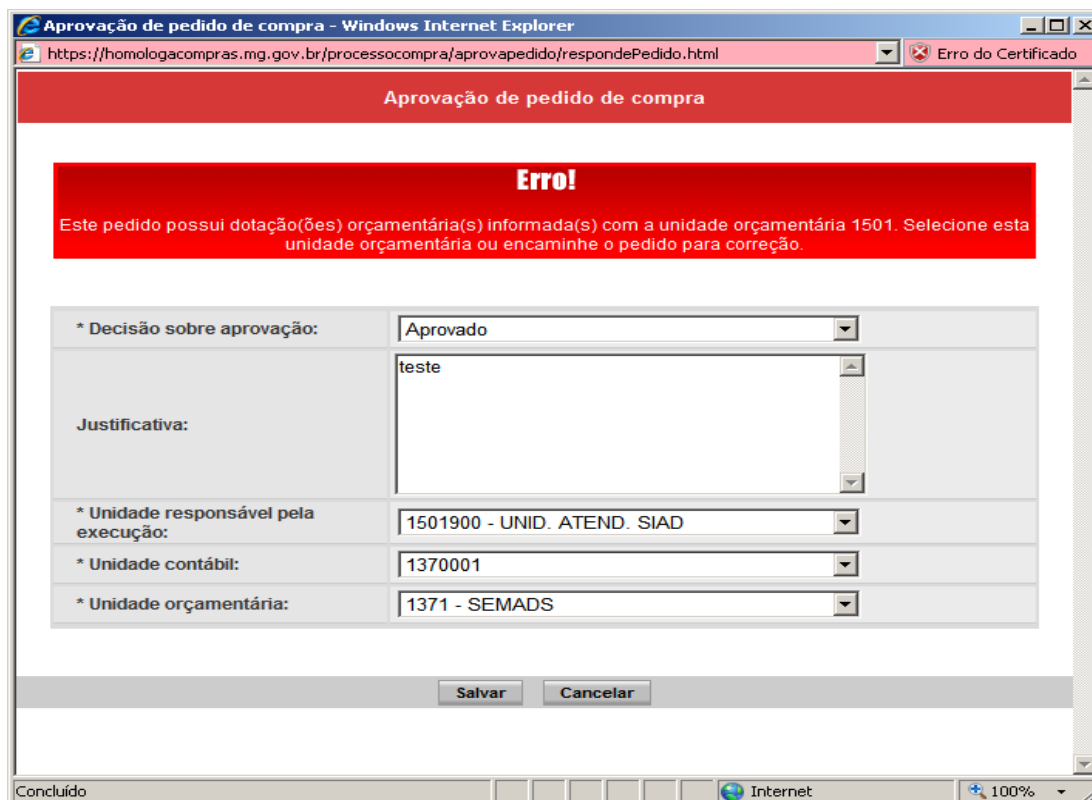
Aprovação de pedido de compra - Windows Internet Explorer

https://homologacompras.mg.gov.br/processocompra/aprovapedido/respondePedido.html

Erro do Certificado

Aprovação de pedido de compra

Erro!

Este pedido possui dotação(ões) orçamentária(s) informada(s) com a unidade orçamentária 1501. Selecione esta unidade orçamentária ou encaminhe o pedido para correção.

| | |
|---|---|
| * Decisão sobre aprovação: | Aprovado |
| Justificativa: | teste |
| * Unidade responsável pela execução: | 1501900 - UNID. ATEND. SIAD |
| * Unidade contábil: | 1370001 |
| * Unidade orçamentária: | 1371 - SEMADS |

Salvar Cancelar

Concluído

Internet

100%